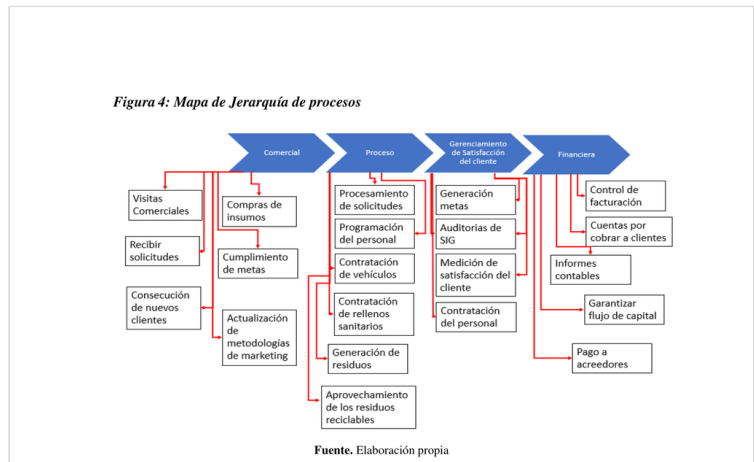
Figura 4: Mapa de Jerarquía de procesos

Comercial

Proceso

Gerenciamiento de Satisfacción del cliente

Financiera

Visitas Comerciales

Compras de insumos

Recibir solicitudes

Cumplimiento de metas

Consecución de nuevos clientes

Actualización de metodologías de marketing

Procesamiento de solicitudes

Programación del personal

Contratación de vehículos

Contratación de rellenos sanitarios

Generación de residuos

Aprovechamiento de los residuos reciclables

Generación metas

Auditorias de SIG

Medición de satisfacción del cliente

Contratación del personal

Control de facturación

Cuentas por cobrar a clientes

Informes contables

Garantizar flujo de capital

Pago a acreedores

Fuente. Elaboración propia